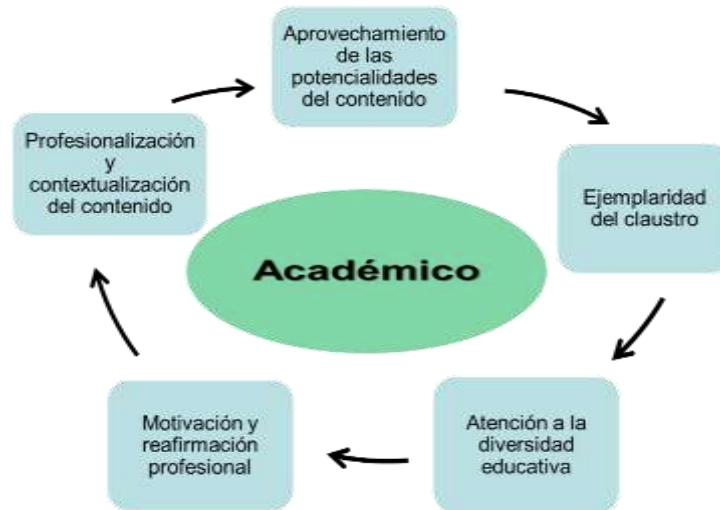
Aprovechamiento de las potencialidades del contenido

Ejemplaridad del claustro

Atención a la diversidad educativa

Motivación y reafirmación profesional

Profesionalización y contextualización del contenido

Académico